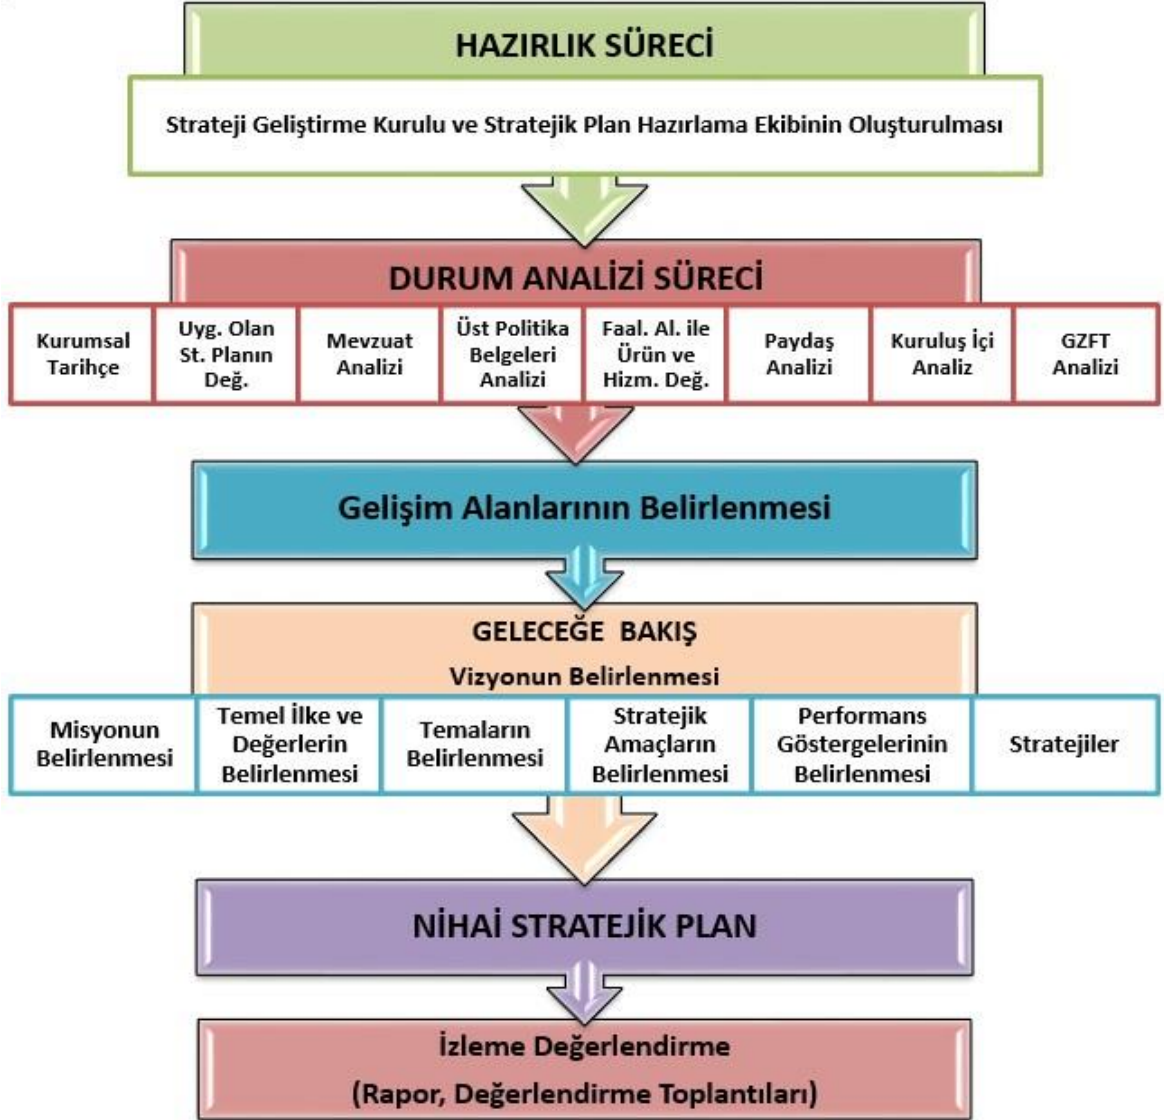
HAZIRLIK SÜRECİ

Strateji Geliştirme Kurulu ve Stratejik Plan Hazırlama Ekibinin Oluşturulması

DURUM ANALİZİ SÜRECİ

Kurumsal Tarihçe

Uyg. Olan St. Planın Değ.

Mevzuat Analizi

Üst Politika Belgeleri Analizi

Faal. Al. ile Ürün ve Hizm. Değ.

Paydaş Analizi

Kuruluş İçi Analiz

GZFT Analizi

Gelişim Alanlarının Belirlenmesi

GELECEĞE BAKIŞ

Vizyonun Belirlenmesi

Misyonun Belirlenmesi

Temel İlke ve Değerlerin Belirlenmesi

Temaların Belirlenmesi

Stratejik Amaçların Belirlenmesi

Performans Göstergelerinin Belirlenmesi

Stratejiler

NİHAİ STRATEJİK PLAN

İzleme Değerlendirme

(Rapor, Değerlendirme Toplantıları)